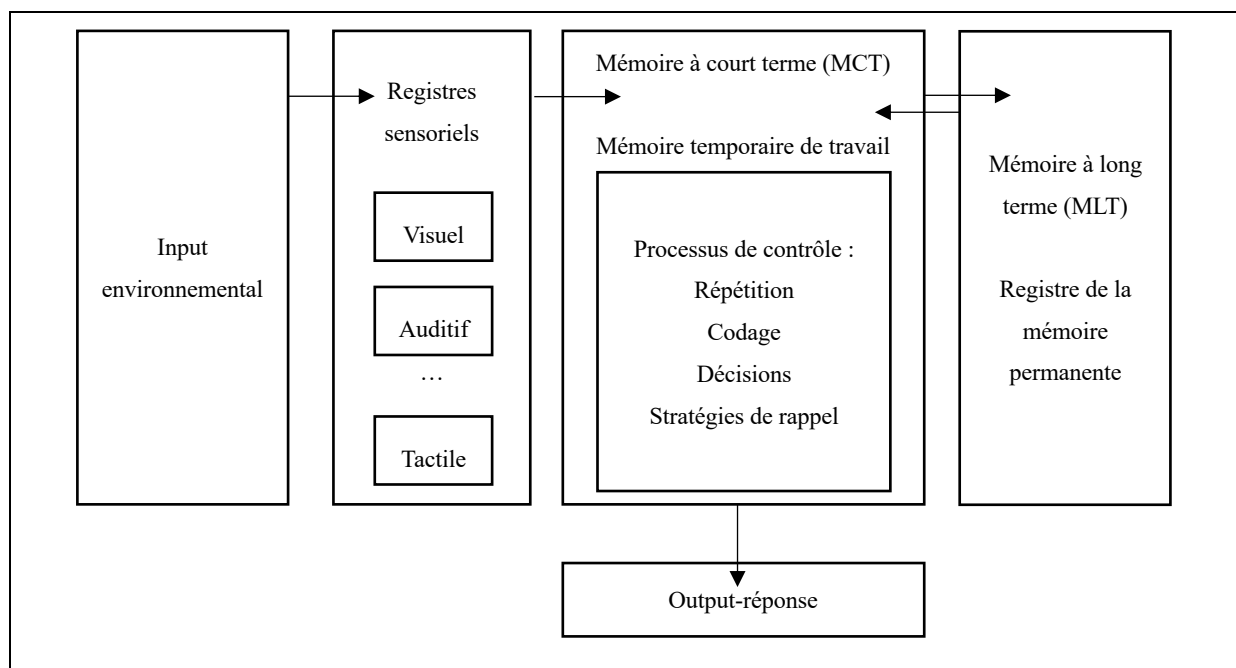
Input environnemental

Registres sensoriels

Visuel

Auditif

…

Tactile

Mémoire à court terme (MCT)

Mémoire temporaire de travail

Processus de contrôle :
Répétition
Codage
Décisions
Stratégies de rappel

Mémoire à long terme (MLT)

Registre de la mémoire permanente

Output-réponse